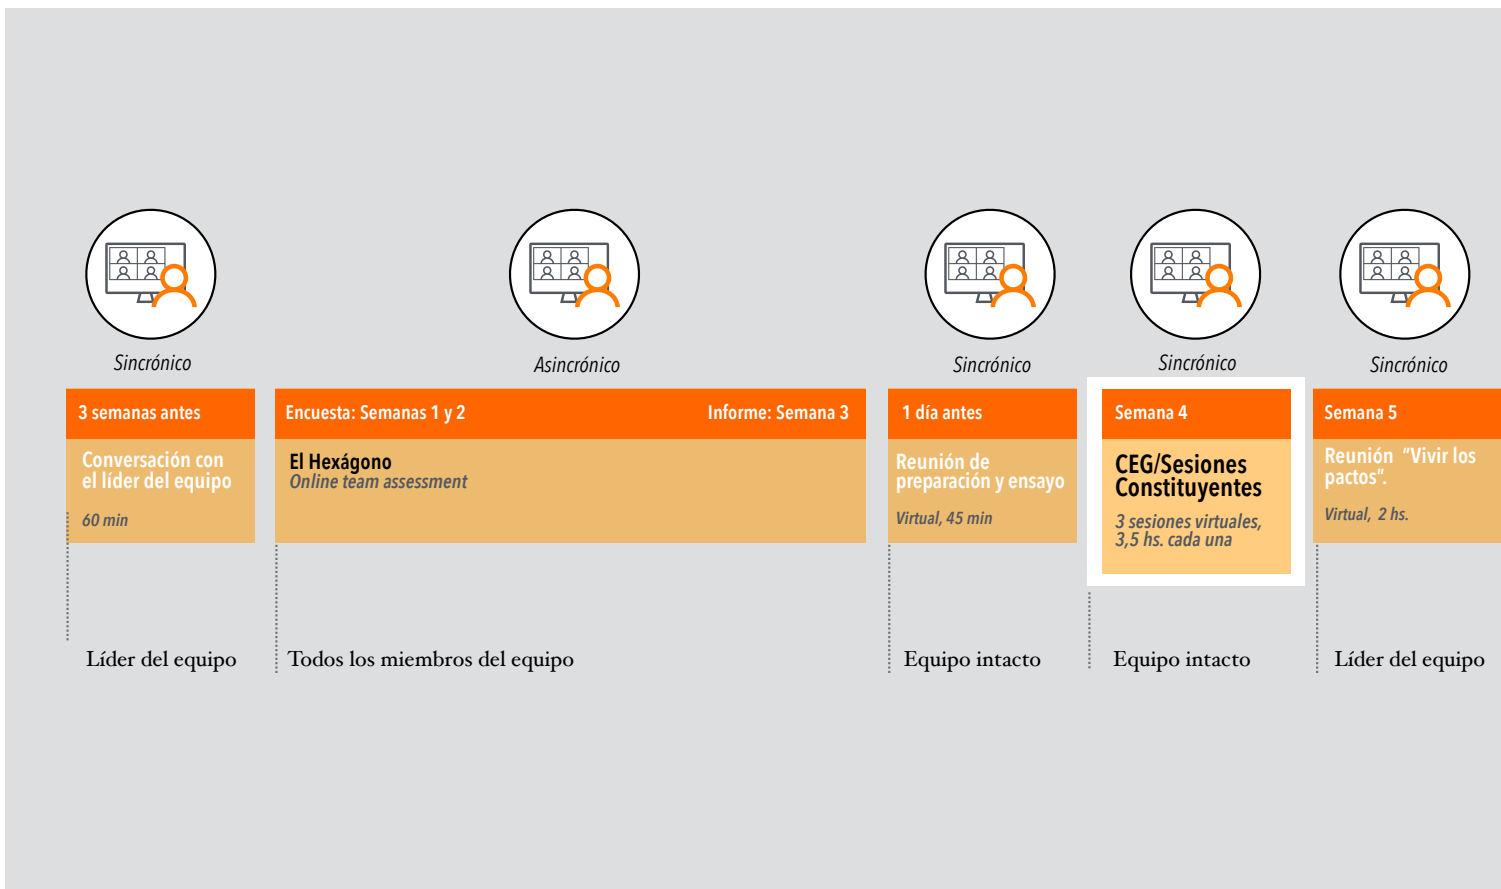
Sincrónico

3 semanas antes

Conversación con el líder del equipo

60 min

Líder del equipo

Asincrónico

Encuesta: Semanas 1 y 2

Informe: Semana 3

El Hexágono
Online team assessment

Todos los miembros del equipo

Sincrónico

1 día antes

Reunión de preparación y ensayo

Virtual, 45 min

Equipo intacto

Sincrónico

Semana 4

CEG/Sesiones Constituyentes

3 sesiones virtuales, 3,5 hs. cada una

Equipo intacto

Sincrónico

Semana 5

Reunión "Vivir los pactos".

Virtual, 2 hs.

Líder del equipo